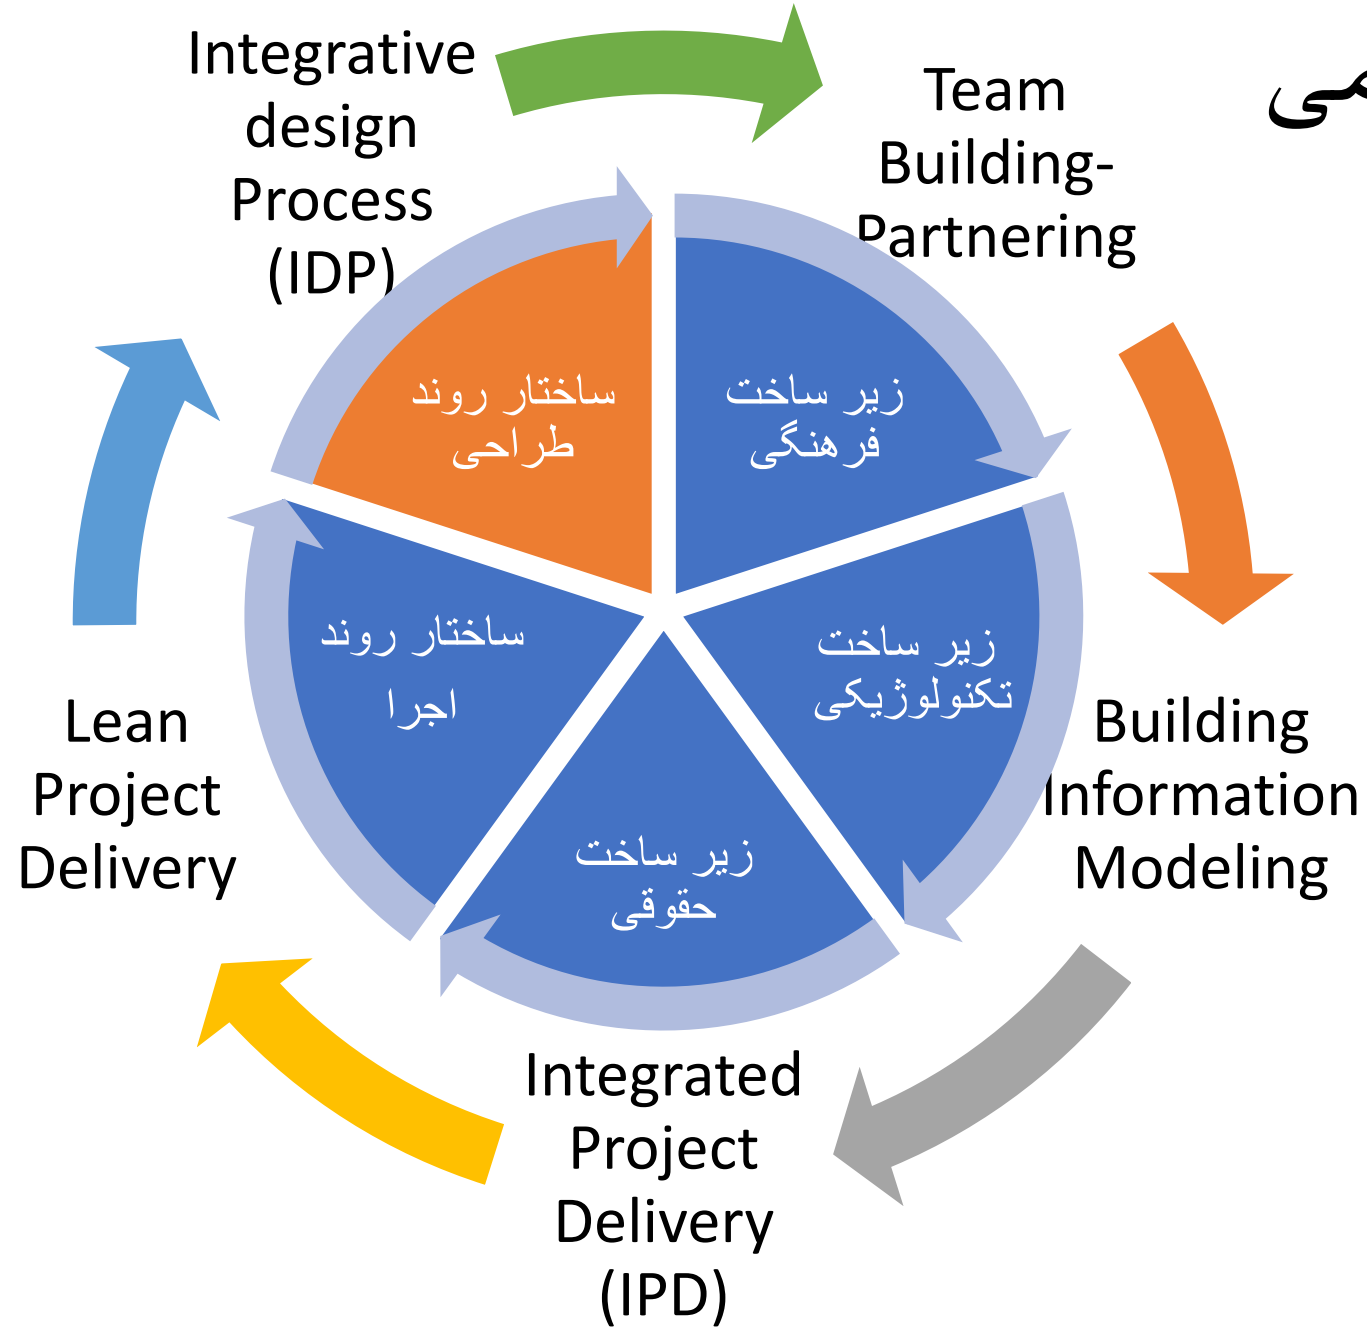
Integrative design Process (IDP)

Team Building-Partnering

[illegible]ی

ساختار روند طراحی

زیر ساخت فرهنگی

زیر ساخت تکنولوژیکی

Building Information Modeling

ساختار روند اجرا

Lean Project Delivery

زیر ساخت حقوقی

Integrated Project Delivery (IPD)